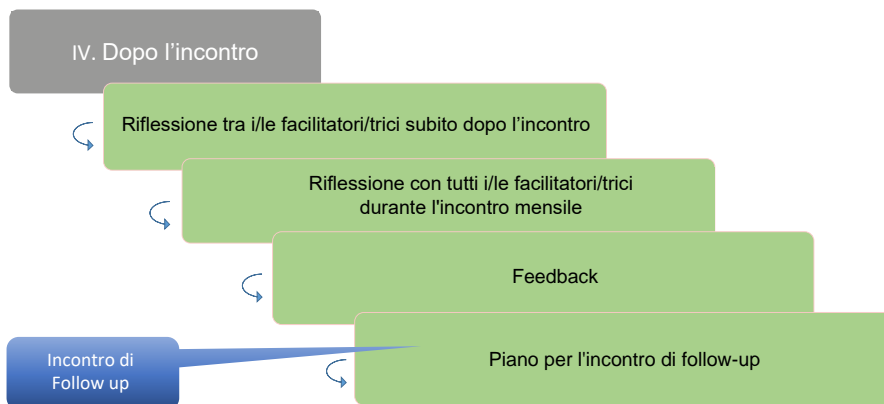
IV. Dopo l’incontro

Riflessione tra i/le facilitatori/trici subito dopo l’incontro

Riflessione con tutti i/le facilitatori/trici durante l'incontro mensile

Feedback

Incontro di Follow up

Piano per l'incontro di follow-up